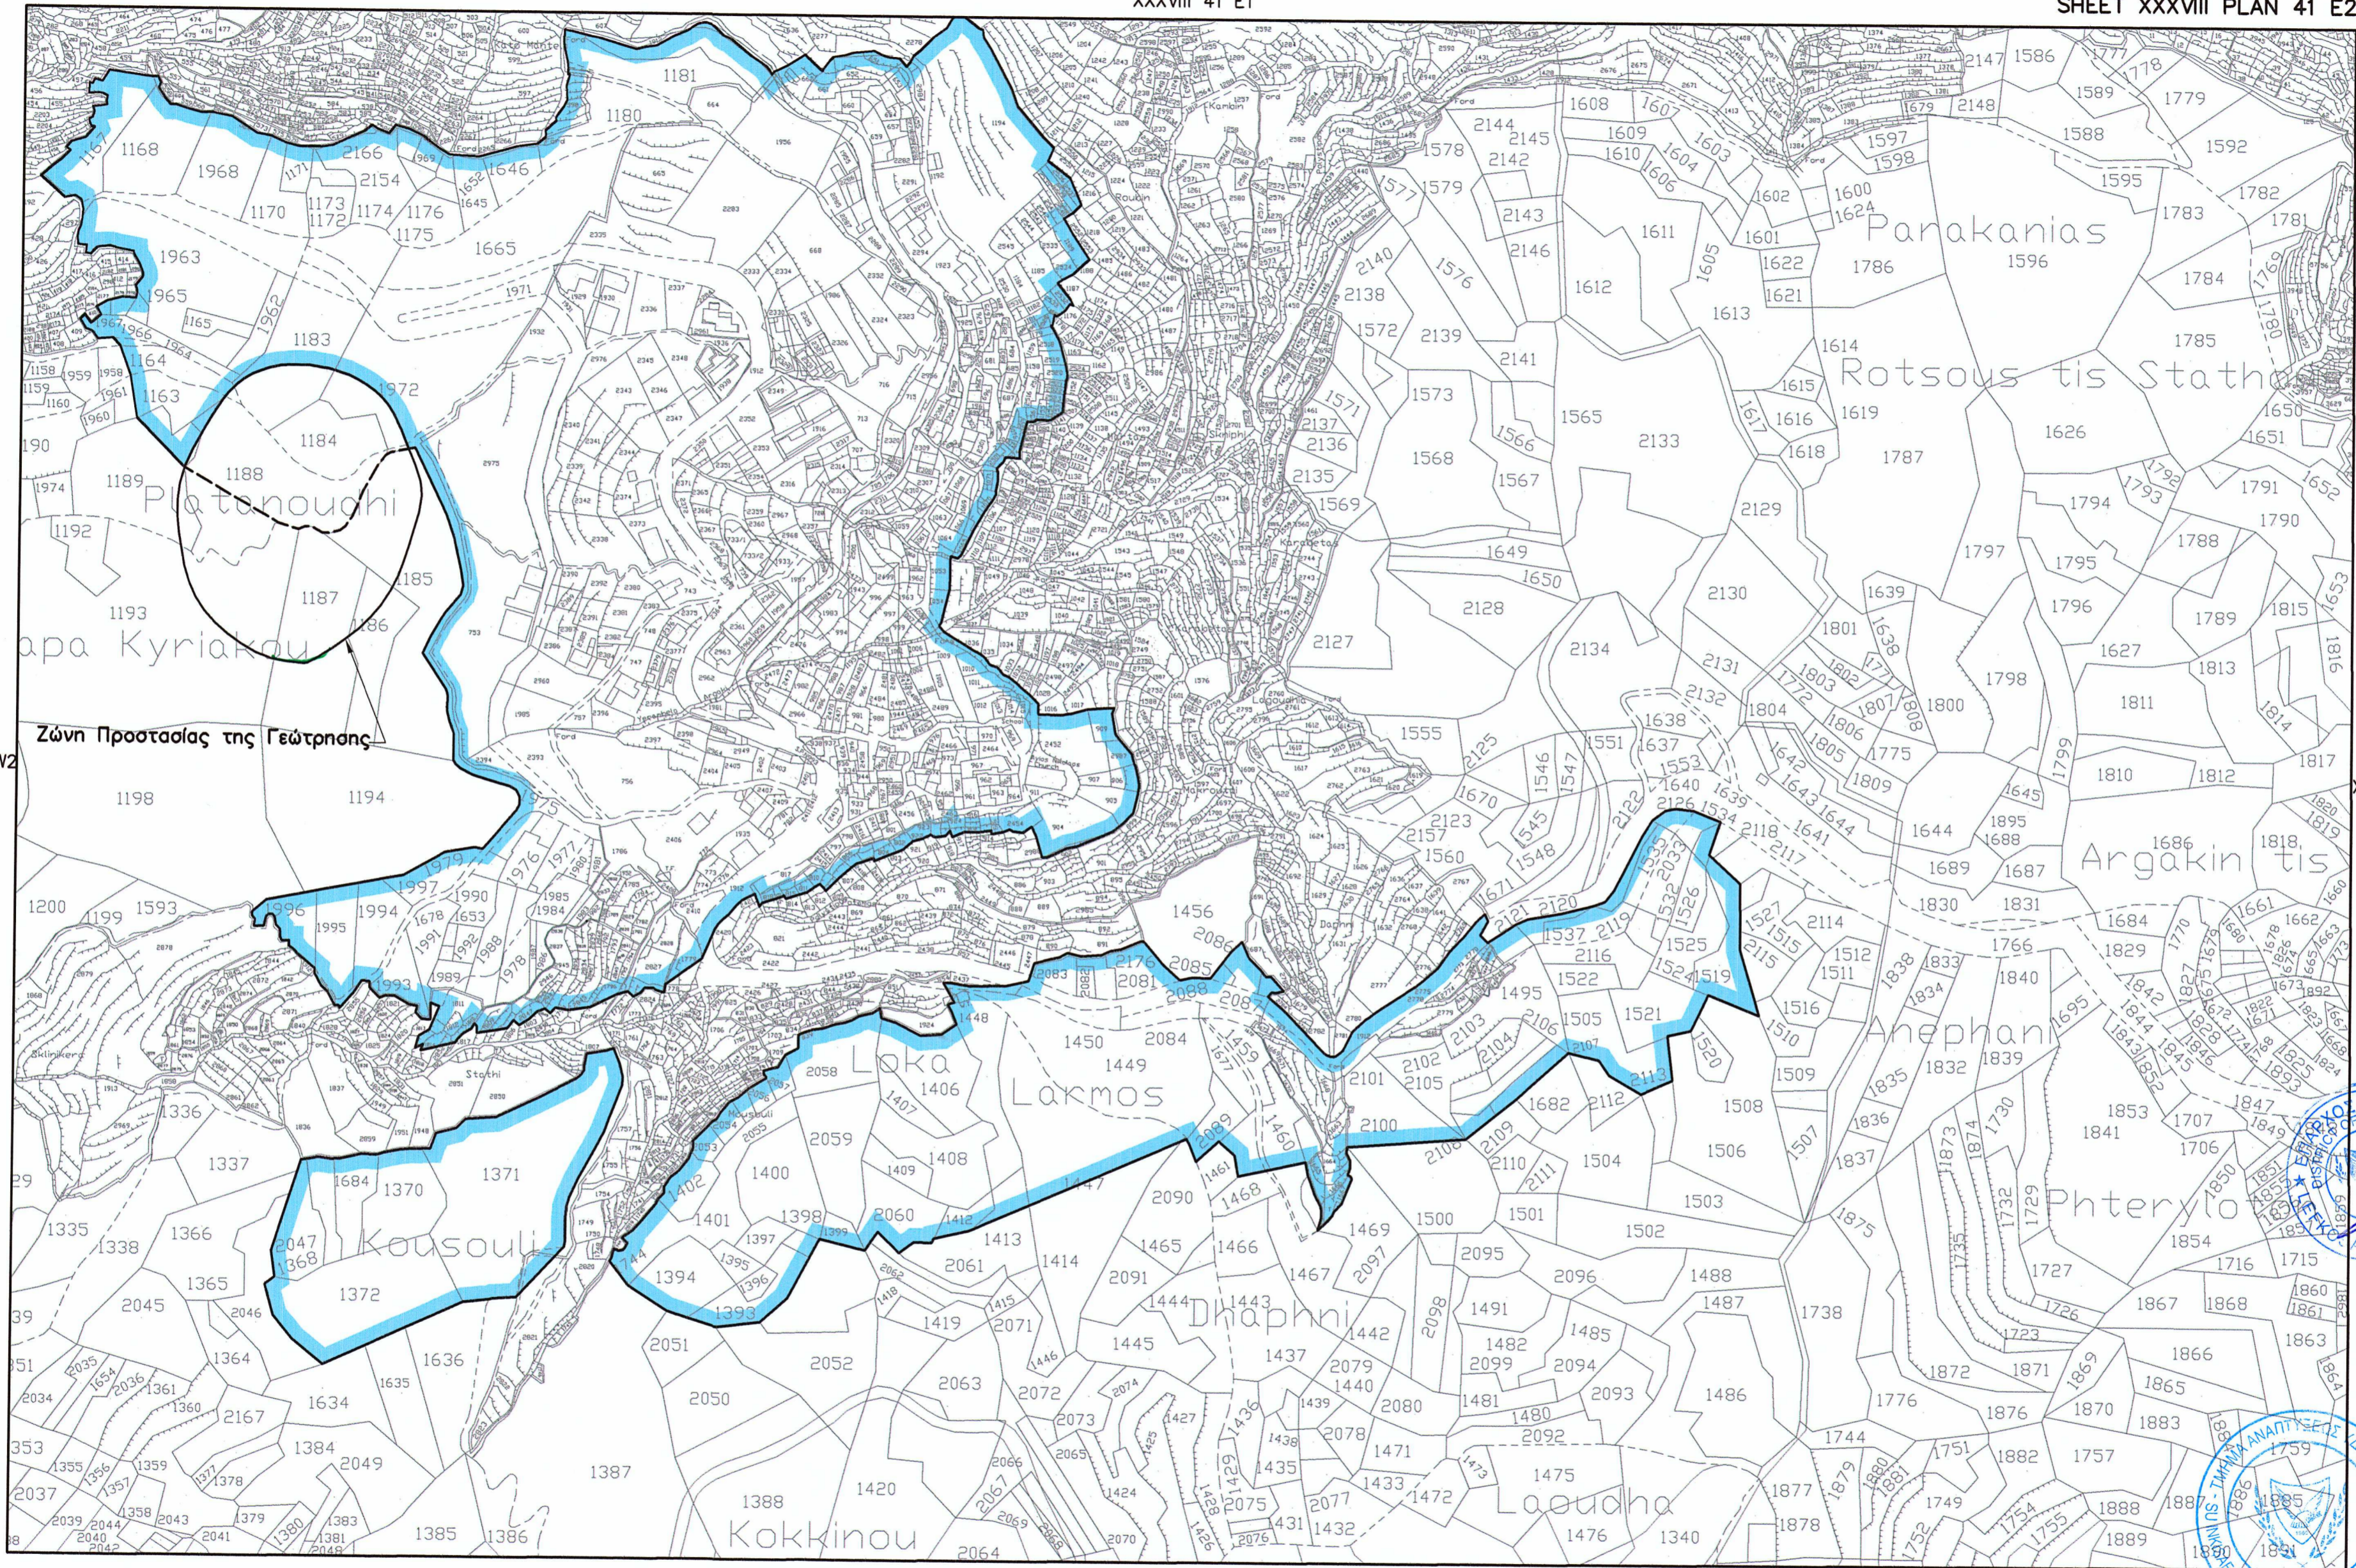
XXXVIII 41 E1

SHEET XXXVIII PLAN 41 E2

Parakanias

Rotsous tis Statho

Platanoudhi

apa Kyriakou

Ζώνη Προστασίας της Γεώτρησης

Argakin tis

Anephani

Loka

Lakmos

Kousouli

Phterylo

Dhaphni

Laoudha

Kokkinou

1168 1968 1170 2166 2154 1646 1173 1172 1174 1176 1175 1665 1963 1965 1183 1184 1188 1187 1185 1186 1189 1193 1198 1194 1200 1593 1181 1180 1578 1579 1576 2144 2145 2142 2143 2146 2140 2138 1572 2139 2141 1573 1568 1566 1567 1565 2133 2135 1569 1649 1650 2128 2127 2134 2129 2130 1608 1607 1609 1610 1604 1603 1611 1612 1613 1605 1602 1601 1600 1624 1622 1621 1786 1596 1614 1615 1616 1618 1619 1787 1626 1589 1588 1592 1595 1783 1782 1781 1784 1785 1650 1651 1791 1790 1794 1788 1795 1796 1789 1815 1816 1797 1639 1638 1801 1803 1800 1798 1627 1813 1811 1804 1806 1805 1775 1809 1810 1812 1817 1644 1689 1687 1686 1818 1830 1831 1684 1829 1766 1840 1838 1833 1834 1839 1832 1835 1836 1837 1853 1841 1707 1706 1854 1716 1715 1727 1867 1868 1866 1865 1863 1872 1871 1876 1870 1883 1757 1882 1749 1754 1755 1888 1889 1878 1877 1776 1744 1738 1486 1488 1487 1503 1502 1504 1506 1508 1509 1507 1516 1510 1512 1511 1514 2114 2115 1521 1505 1495 1522 1525 1519 1520 2113 2112 1682 2100 2101 2102 2105 2103 2104 2106 2109 2110 2111 1500 1501 1469 2097 2095 2096 1491 1485 1482 2099 2094 2093 1481 1480 2092 1475 1476 1340 1472 1433 1471 2080 2078 2079 1440 1442 1437 1445 1444 1443 1466 1465 1467 1468 2090 2091 1414 1413 2061 2071 2072 2073 2065 1424 2070 2064 2063 2052 2051 2050 1420 1388 1387 1385 1386 1384 2049 1634 1636 1635 2167 1364 2046 2045 1365 1366 1338 1335 1337 1336 1372 1371 1370 1684 2047 1368 1394 1393 1395 1396 1397 1401 1402 1400 1398 2059 2058 1406 1407 1408 1409 2060 1412 1450 1449 2084 1456 2086 2085 2088 2087 2081 2083 1448 1555 1670 1560 1548 1545 1546 1547 1551 1637 1553 1640 1638 2132 2131 2125 2123 2157 2122 2117 2118 1641 1642 1643 1645 1895 1888 1527 1515 1997 1994 1995 1996 1993 1990 1989 1979 1976 1977 1985 1984 1978 1972 1962 1971 1964 1966 1164 1163 1160 1959 1958 1961 1960 1974 1192 1199